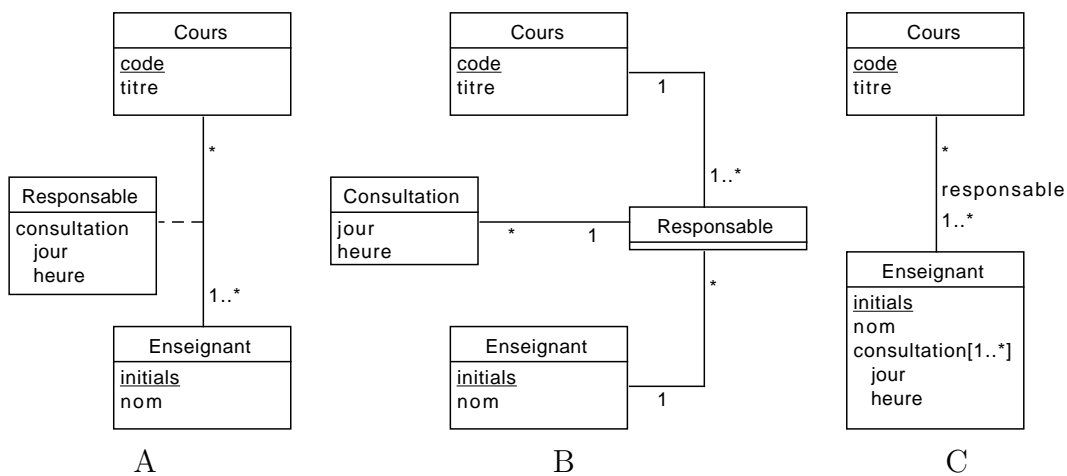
Cours
code
titre

*

Responsable
consultation
jour
heure

1..*

Enseignant
initials
nom

A

Cours
code
titre

1

1..*

Consultation
jour
heure

*

1

Responsable

*

Enseignant
initials
nom

1

B

Cours
code
titre

*
responsable
1..*

Enseignant
initials
nom
consultation[1..*]
jour
heure

C